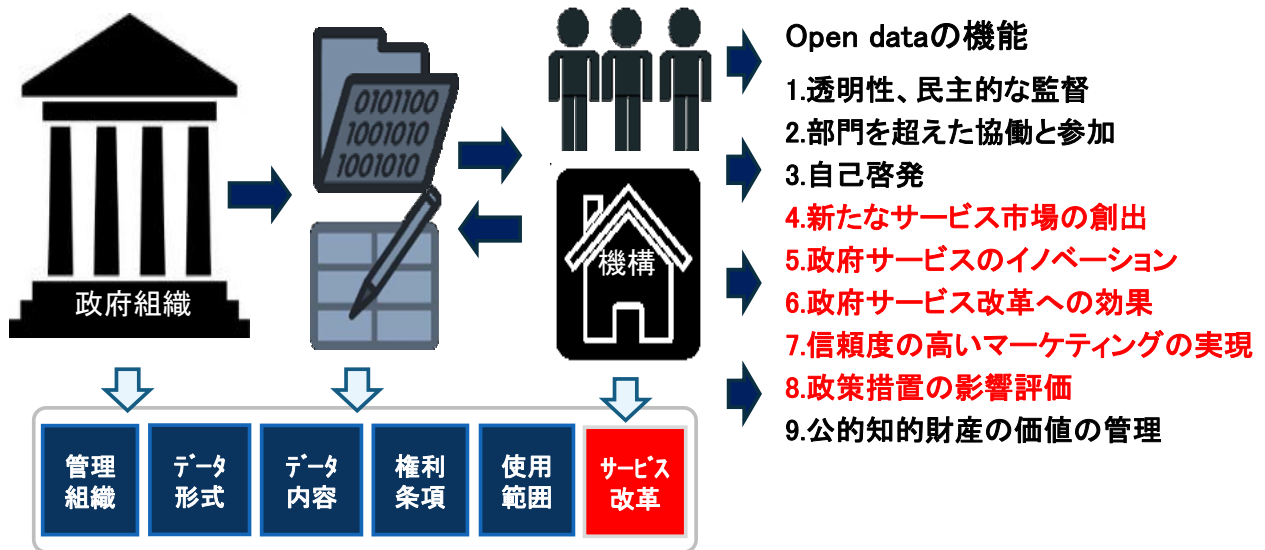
政府組織

0101100
1001010
1001010

機構

Open dataの機能
1.透明性、民主的な監督
2.部門を超えた協働と参加
3.自己啓発
4.新たなサービス市場の創出
5.政府サービスのイノベーション
6.政府サービス改革への効果
7.信頼度の高いマーケティングの実現
8.政策措置の影響評価
9.公的知的財産の価値の管理

管理組織
データ形式
データ内容
権利条項
使用範囲
サービス改革